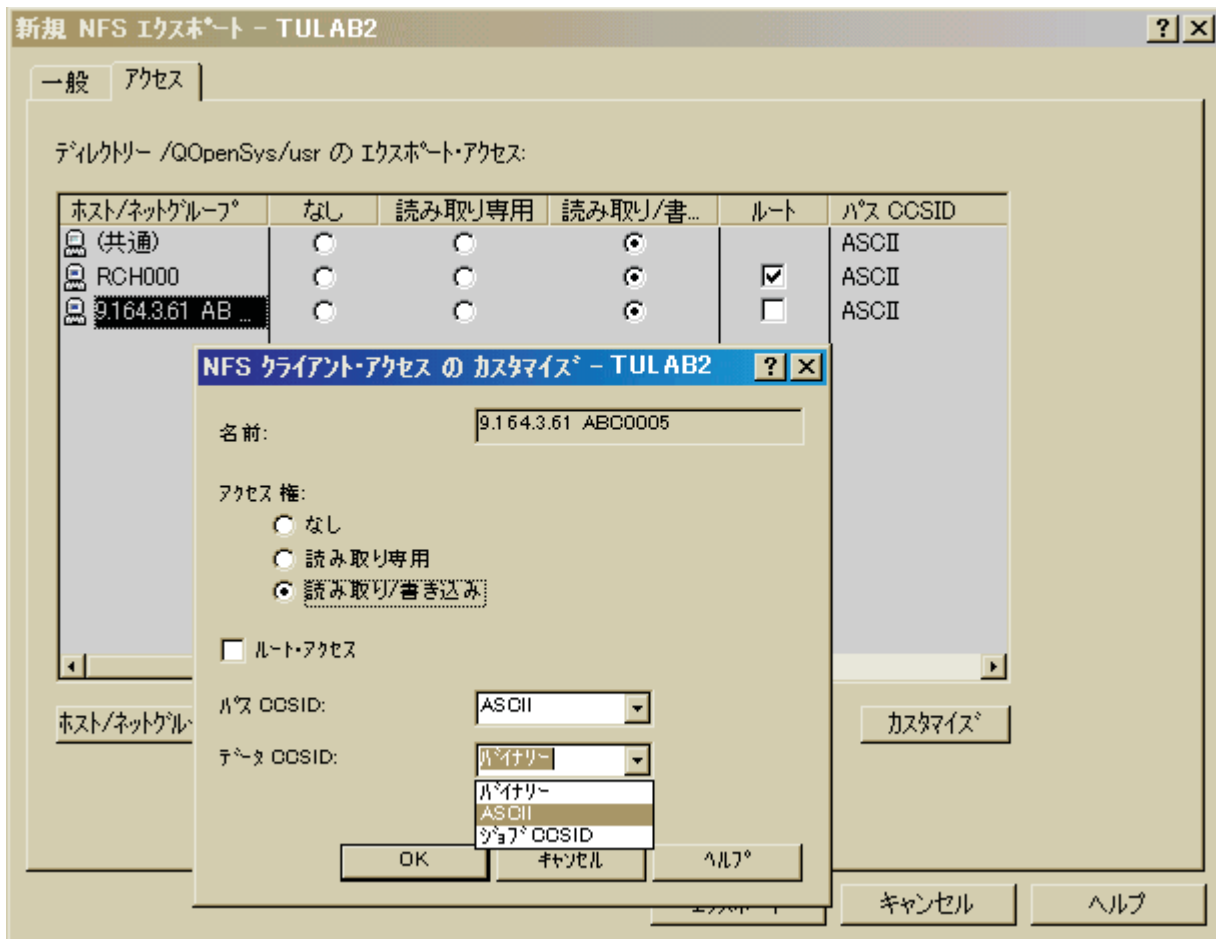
新規 NFS エクスポート - TULAB2
?
X

一般
アクセス

ディレクトリー /QOpenSys/usr の エクスポート・アクセス:

| ホスト/ネットグループ | なし | 読み取り専用 | 読み取り/書... | ルート | パス CCSID |
|---|---|---|---|---|---|
| (共通) | ○ | ○ | ⦿ | | ASCII |
| RCH000 | ○ | ○ | ⦿ | ☑ | ASCII |
| 9.164.3.61 AB ... | ○ | ○ | ⦿ | ☐ | ASCII |

ホスト/ネットグル
カスタマイズ

NFS クライアント・アクセス の カスタマイズ - TULAB2
?
X

名前:
9.164.3.61 ABC0005

アクセス 権:
なし
読み取り専用
読み取り/書き込み

ルート・アクセス

パス CCSID:
ASCII

データ CCSID:
バイナリー
バイナリー
ASCII
ジョブ CCSID

OK
キャンセル
ヘルプ

エクスポート
キャンセル
ヘルプ